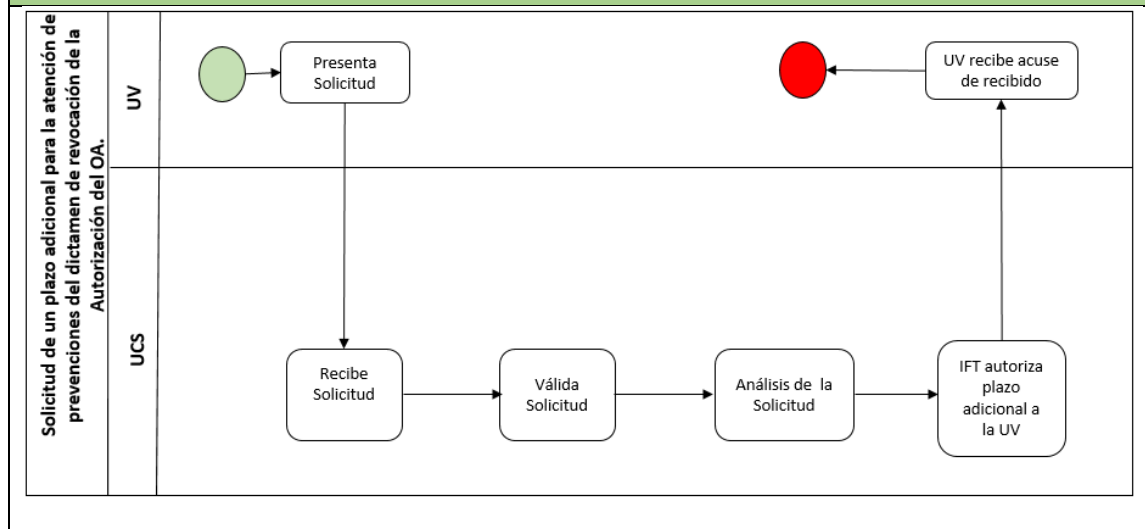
Solicitud de un plazo adicional para la atención de prevenciones del dictamen de revocación de la Autorización del OA.

UV

UCS

Presenta Solicitud

UV recibe acuse de recibido

Recibe Solicitud

Válida Solicitud

Análisis de la Solicitud

IFT autoriza plazo adicional a la UV